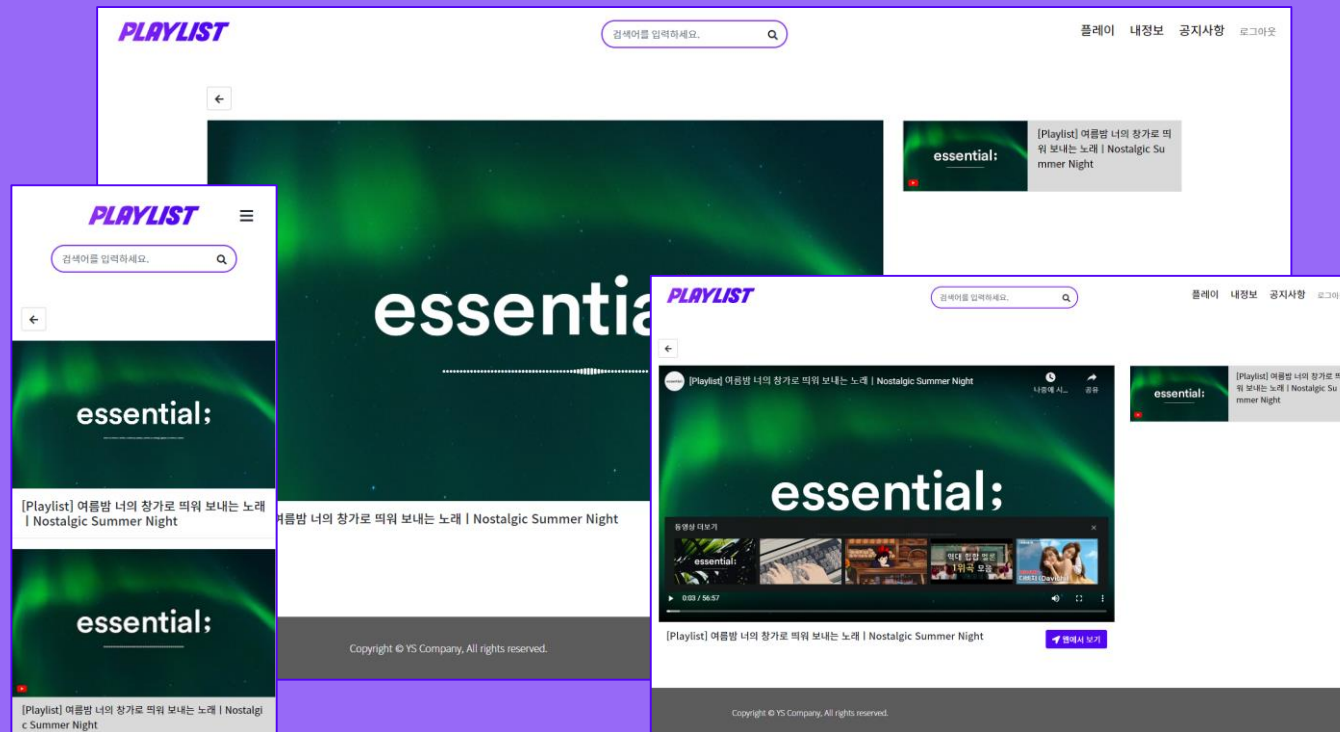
PLAYLIST

검색어를 입력하세요.

플레이 내정보 공지사항 로그아웃

essentia

[Playlist] 여름밤 너의 창가로 띄워 보내는 노래 | Nostalgic Summer Night

essential;

[Playlist] 여름밤 너의 창가로 띄워 보내는 노래 | Nostalgic Summer Night

Copyright © YS Company, All rights reserved.

PLAYLIST

검색어를 입력하세요.

essential;

[Playlist] 여름밤 너의 창가로 띄워 보내는 노래 | Nostalgic Summer Night

essential;

[Playlist] 여름밤 너의 창가로 띄워 보내는 노래 | Nostalgic Summer Night

PLAYLIST

검색어를 입력하세요.

플레이 내정보 공지사항 로그아

[Playlist] 여름밤 너의 창가로 띄워 보내는 노래 | Nostalgic Summer Night

나중에 시... 공유

essential;

동영상 더보기

essential;

역대 힙합 명곡 1위곡 모음

0:03 / 56:57

[Playlist] 여름밤 너의 창가로 띄워 보내는 노래 | Nostalgic Summer Night

앱에서 보기

essential;

[Playlist] 여름밤 너의 창가로 띄워 보내는 노래 | Nostalgic Summer Night

Copyright © YS Company, All rights reserved.